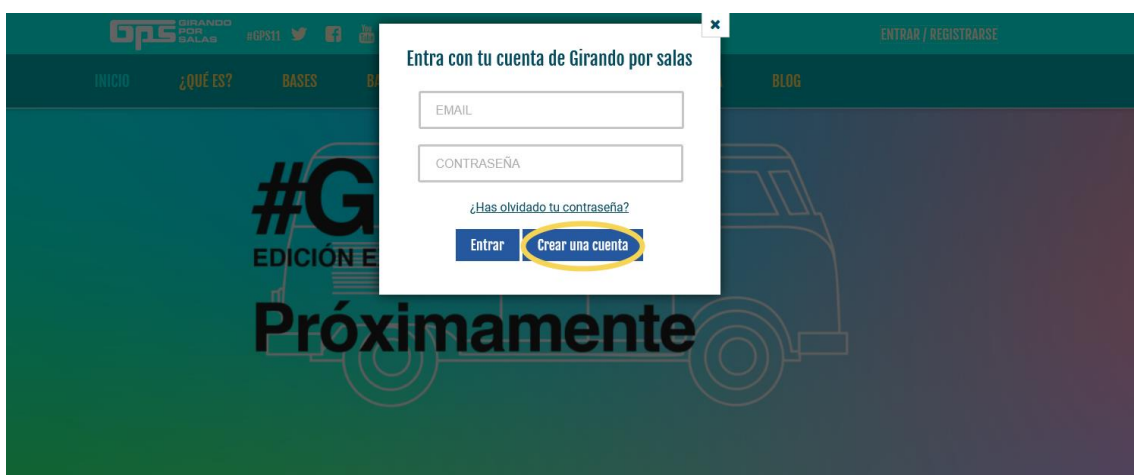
GPS GIRANDO POR SALAS #GPS11

ENTRAR / REGISTRARSE

INICIO ¿QUÉ ES? BASES BA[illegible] BLOG

×

Entra con tu cuenta de Girando por salas

EMAIL

CONTRASEÑA

¿Has olvidado tu contraseña?

Entrar Crear una cuenta

#G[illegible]

EDICIÓN E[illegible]

Próximamente